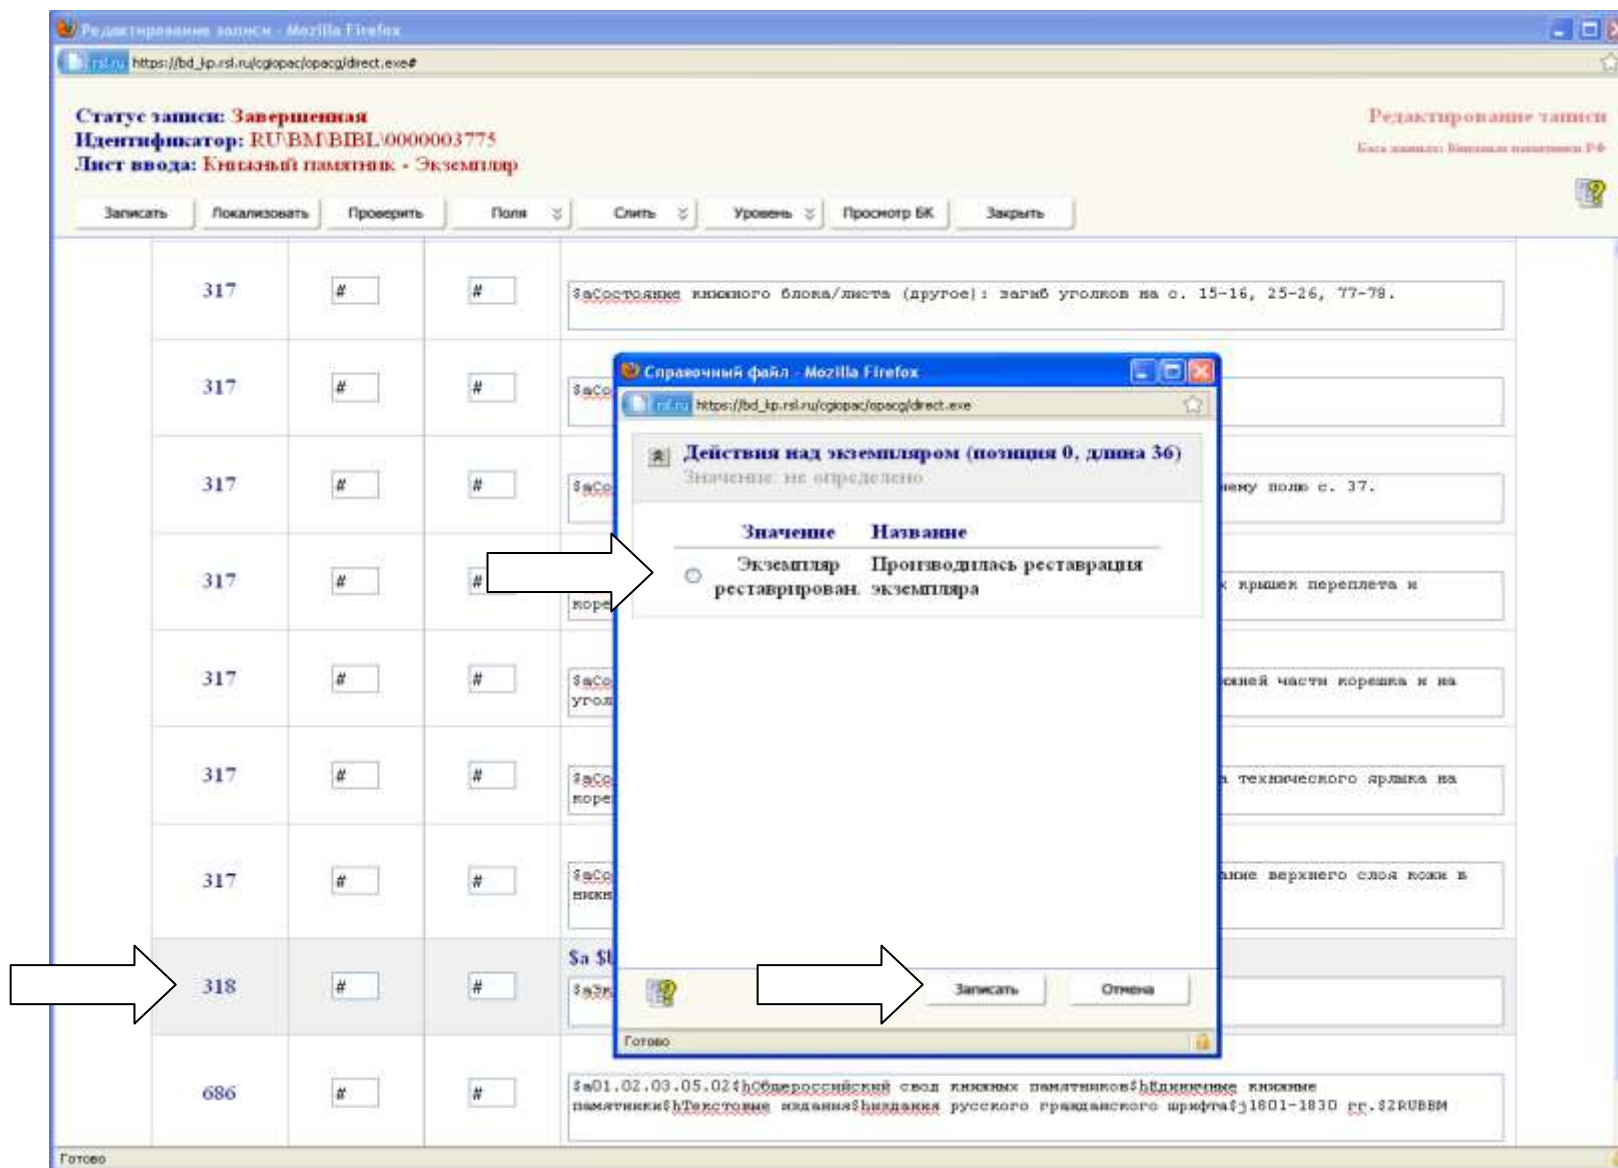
Редактирование записи - Mozilla Firefox
rsl.ru https://bd_kp.rsl.ru/cgiopac/opacg/direct.exe#

Статус записи: Завершенная
Идентификатор: RU\BM\BIBL\0000003775
Лист ввода: Книжный памятник - Экземпляр

Редактирование записи
База данных: Книжные памятники РФ

Записать | Локализовать | Проверить | Поля | Слить | Уровень | Просмотр БК | Закрыть

| | | | |
|---|---|---|---|
| 317 | # | # | $aСостояние книжного блока/листа (другое): загиб уголков на с. 15-16, 25-26, 77-78. |
| 317 | # | # | $aCo |
| 317 | # | # | $aCo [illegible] нему поле с. 37. |
| 317 | # | # | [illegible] к крышек переплета и коре |
| 317 | # | # | $aCo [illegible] жней части корешка и на угол |
| 317 | # | # | $aCo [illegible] а технического ярлыка на коре |
| 317 | # | # | $aCo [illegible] ание верхнего слоя кожи в нижн |
| 318 | # | # | $a $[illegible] $aЭк |
| 686 | # | # | $a01.02.03.05.02$hОбщероссийский свод книжных памятников$hЕдиничные книжные памятники$hТекстовые издания$hиздания русского гражданского шрифта$j1801-1830 гг.$2RUBBM |

Справочный файл - Mozilla Firefox
rsl.ru https://bd_kp.rsl.ru/cgiopac/opacg/direct.exe
Действия над экземпляром (позиция 0, длина 36)
Значение: не определено

| Значение | Название |
|---|---|
| Экземпляр реставрирован. | Производилась реставрация экземпляра |

Записать | Отмена
Готово

Готово